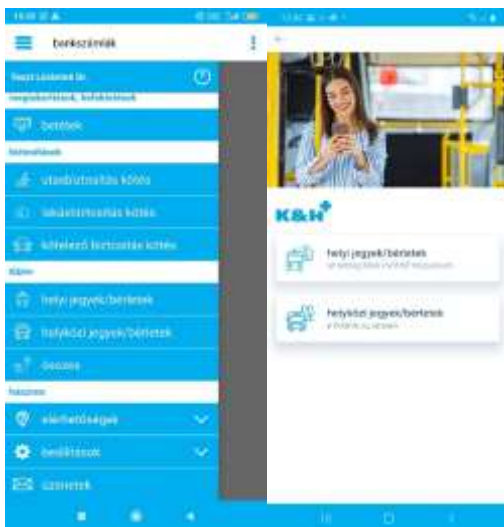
bankszámlák

megtakarítások, befektetések

betétek

biztosítások

utasbiztosítás kötés

lakásbiztosítás kötés

kötelező biztosítás kötés

közlekedés

helyi jegyek/bérletek

helyközi jegyek/bérletek

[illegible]

továbbiak

elérhetőségek

beállítások

üzenetek

K&H

helyi jegyek/bérletek
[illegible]

helyközi jegyek/bérletek
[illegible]